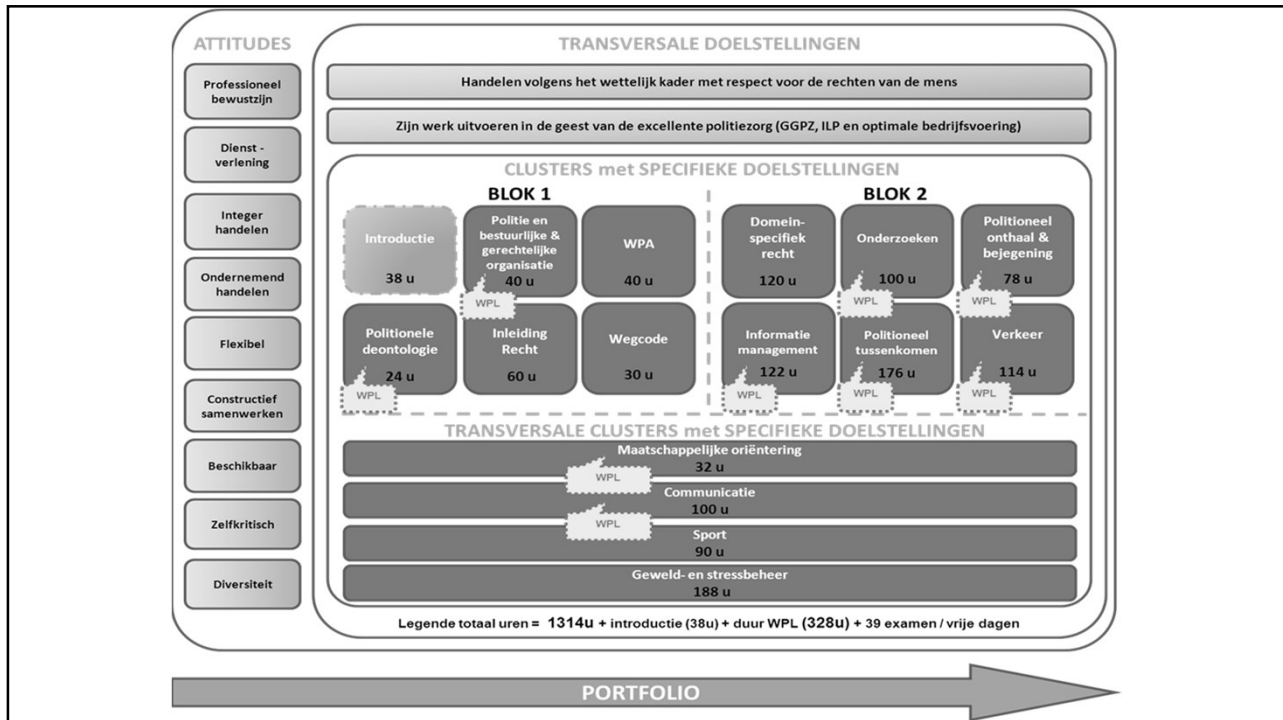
ATTITUDES

Professioneel bewustzijn

Dienst - verlening

Integer handelen

Ondernemend handelen

Flexibel

Constructief samenwerken

Beschikbaar

Zelfkritisch

Diversiteit

TRANSVERSALE DOELSTELLINGEN

Handelen volgens het wettelijk kader met respect voor de rechten van de mens

Zijn werk uitvoeren in de geest van de excellente politiezorg (GGPZ, ILP en optimale bedrijfsvoering)

CLUSTERS met SPECIFIEKE DOELSTELLINGEN

BLOK 1

Introductie 38 u

Politie en bestuurlijke & gerechtelijke organisatie 40 u

WPL

WPA 40 u

Politionele deontologie 24 u

WPL

Inleiding Recht 60 u

Wegcode 30 u

BLOK 2

Domein-specifiek recht 120 u

Onderzoeken 100 u

WPL

Politioneel onthaal & bejegening 78 u

WPL

Informatie management 122 u

WPL

Politioneel tussenkomen 176 u

WPL

Verkeer 114 u

WPL

TRANSVERSALE CLUSTERS met SPECIFIEKE DOELSTELLINGEN

Maatschappelijke oriëntering 32 u

WPL

Communicatie 100 u

WPL

Sport 90 u

Geweld- en stressbeheer 188 u

Legende totaal uren = 1314u + introductie (38u) + duur WPL (328u) + 39 examen / vrije dagen

PORTFOLIO